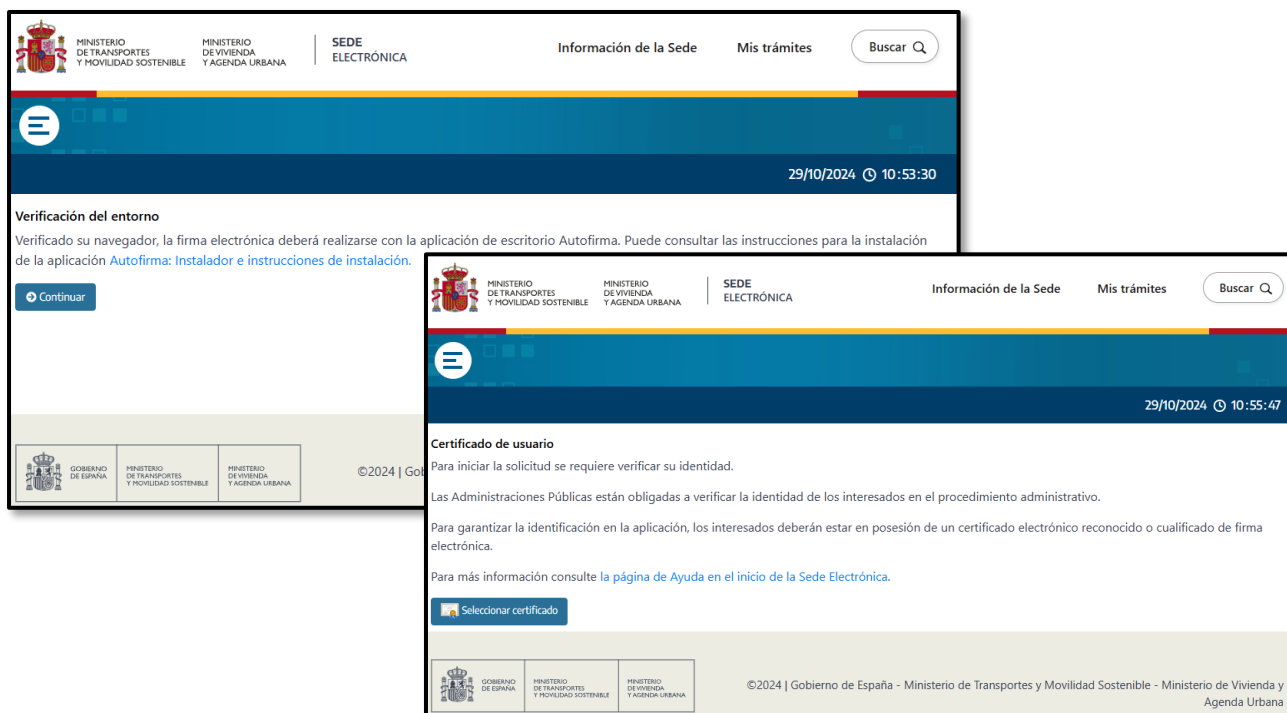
MINISTERIO DE TRANSPORTES Y MOVILIDAD SOSTENIBLE
MINISTERIO DE VIVIENDA Y AGENDA URBANA
SEDE ELECTRÓNICA
Información de la Sede
Mis trámites
Buscar

29/10/2024 10:53:30

Verificación del entorno
Verificado su navegador, la firma electrónica deberá realizarse con la aplicación de escritorio Autofirma. Puede consultar las instrucciones para la instalación de la aplicación Autofirma: Instalador e instrucciones de instalación.

Continuar

GOBIERNO DE ESPAÑA
MINISTERIO DE TRANSPORTES Y MOVILIDAD SOSTENIBLE
MINISTERIO DE VIVIENDA Y AGENDA URBANA
©2024 | Gob

MINISTERIO DE TRANSPORTES Y MOVILIDAD SOSTENIBLE
MINISTERIO DE VIVIENDA Y AGENDA URBANA
SEDE ELECTRÓNICA
Información de la Sede
Mis trámites
Buscar

29/10/2024 10:55:47

Certificado de usuario
Para iniciar la solicitud se requiere verificar su identidad.

Las Administraciones Públicas están obligadas a verificar la identidad de los interesados en el procedimiento administrativo.

Para garantizar la identificación en la aplicación, los interesados deberán estar en posesión de un certificado electrónico reconocido o cualificado de firma electrónica.

Para más información consulte la página de Ayuda en el inicio de la Sede Electrónica.

Seleccionar certificado

GOBIERNO DE ESPAÑA
MINISTERIO DE TRANSPORTES Y MOVILIDAD SOSTENIBLE
MINISTERIO DE VIVIENDA Y AGENDA URBANA
©2024 | Gobierno de España - Ministerio de Transportes y Movilidad Sostenible - Ministerio de Vivienda y Agenda Urbana